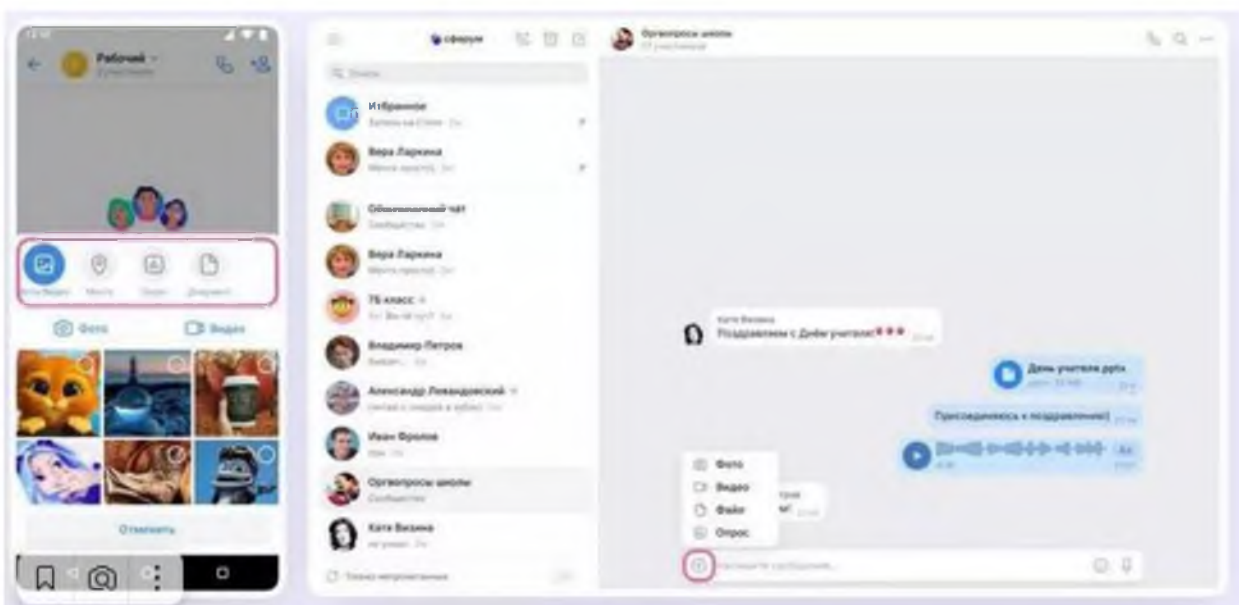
Рабочий

Фото Видео

Отменить

сферум

Поиск

Избранное

Вера Ларкина

Общешкольный чат

Вера Ларкина

7Б класс

Владимир Петров

Александр Левандовский

Иван Фролов

Оргвопросы школы

Катя Визина

Только непрочитанные

Оргвопросы школы

Катя Визина

Поздравляем с Днём учителя!

День учителя.pptx

Присоединяюсь к поздравлению!

Фото

Видео

Файл

Опрос

Напишите сообщение...